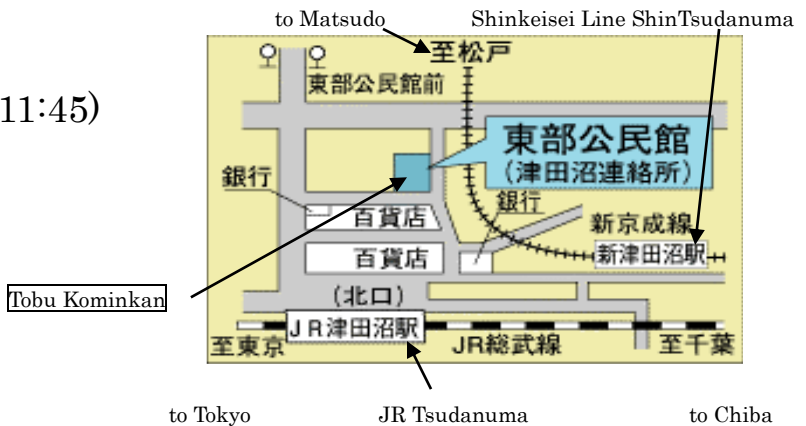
11:45)

to Matsudo

Shinkeisei Line ShinTsudanuma

至松戸

東部公民館前

東部公民館
(津田沼連絡所)

銀行

百貨店

銀行

新京成線

百貨店

新津田沼駅

Tobu Kominkan

(北口)

JR津田沼駅

至東京

JR総武線

至千葉

to Tokyo

JR Tsudanuma

to Chiba